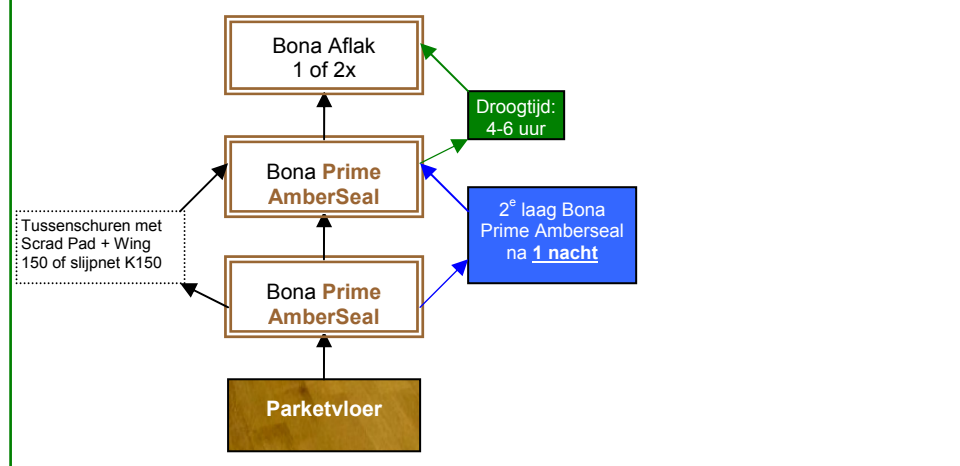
Bona Aflak
1 of 2x

Droogtijd:
4-6 uur

Bona Prime AmberSeal

Tussenschuren met Scrad Pad + Wing 150 of slijpnet K150

2$^{e}$ laag Bona Prime Amberseal na **1 nacht**

Bona Prime AmberSeal

Parketvloer